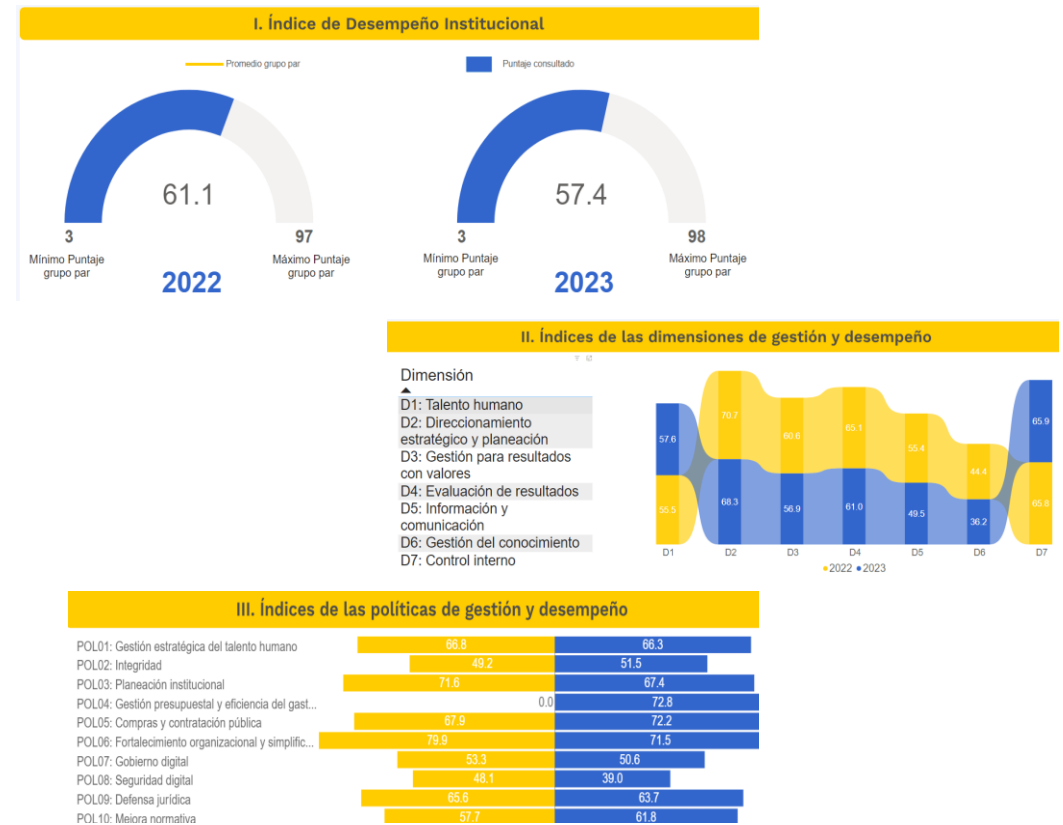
I. Índice de Desempeño Institucional

Promedio grupo par

Puntaje consultado

61.1

3
Mínimo Puntaje grupo par

97
Máximo Puntaje grupo par

2022

57.4

3
Mínimo Puntaje grupo par

98
Máximo Puntaje grupo par

2023

II. Índices de las dimensiones de gestión y desempeño

Dimensión
D1: Talento humano
D2: Direccionamiento estratégico y planeación
D3: Gestión para resultados con valores
D4: Evaluación de resultados
D5: Información y comunicación
D6: Gestión del conocimiento
D7: Control interno

| | D1 | D2 | D3 | D4 | D5 | D6 | D7 |
|---|---|---|---|---|---|---|---|
| 2022 | 55.5 | 70.7 | 60.6 | 65.1 | 55.4 | 44.4 | 65.8 |
| 2023 | 57.6 | 68.3 | 56.9 | 61.0 | 49.5 | 36.2 | 65.9 |

•2022 •2023

III. Índices de las políticas de gestión y desempeño

| Política | 2022 | 2023 |
|---|---|---|
| POL01: Gestión estratégica del talento humano | 66.8 | 66.3 |
| POL02: Integridad | 49.2 | 51.5 |
| POL03: Planeación institucional | 71.6 | 67.4 |
| POL04: Gestión presupuestal y eficiencia del gast... | 0.0 | 72.8 |
| POL05: Compras y contratación pública | 67.9 | 72.2 |
| POL06: Fortalecimiento organizacional y simplific... | 79.9 | 71.5 |
| POL07: Gobierno digital | 53.3 | 50.6 |
| POL08: Seguridad digital | 48.1 | 39.0 |
| POL09: Defensa jurídica | 65.6 | 63.7 |
| POL10: Mejora normativa | 57.7 | 61.8 |